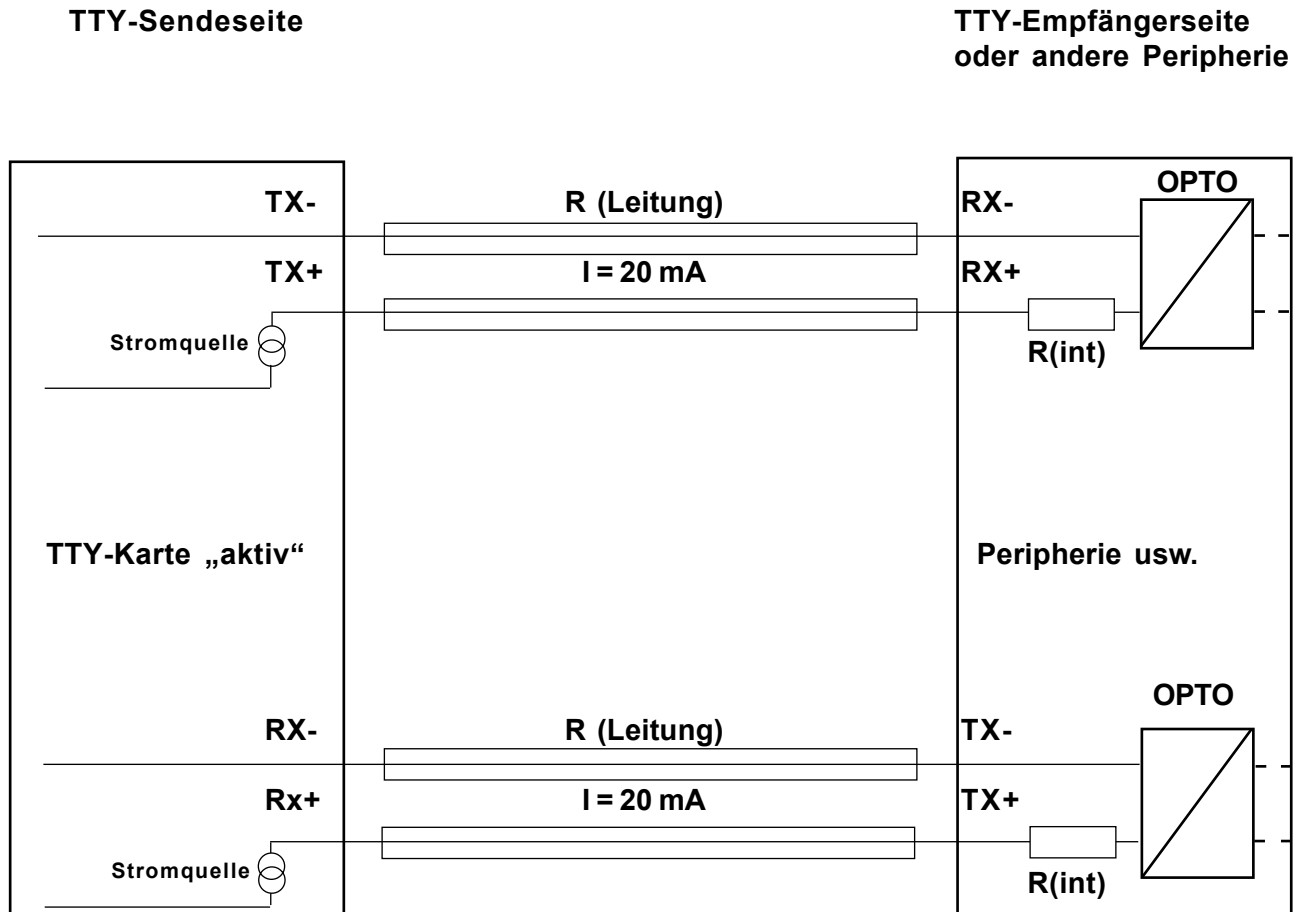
TTY-Sendeseite

TTY-Empfängerseite
oder andere Peripherie

TX-

R (Leitung)

RX-

OPTO

TX+

I = 20 mA

RX+

Stromquelle

R(int)

TTY-Karte „aktiv“

Peripherie usw.

OPTO

RX-

R (Leitung)

TX-

Rx+

I = 20 mA

TX+

Stromquelle

R(int)